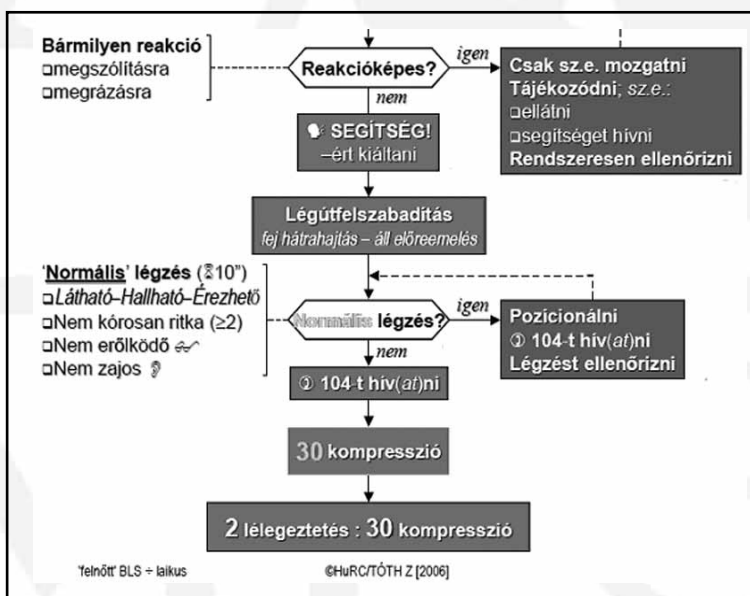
Bármilyen reakció
❑megszólításra
❑megrázásra

Reakcióképes?

igen

nem

Csak sz.e. mozgatni
Tájékozódni; sz.e.:
❑ellátni
❑segítséget hívni
Rendszeresen ellenőrizni

SEGÍTSÉG! –ért kiáltani

Légútfelszabadítás
fej hátrahajtás – áll előreemelés

'Normális' légzés (≤10")
❑Látható–Hallható–Érezhető
❑Nem kórosan ritka (≥2)
❑Nem erőlködő
❑Nem zajos

Normális légzés?

igen

nem

Pozícionálni
104-t hív(at)ni
Légzést ellenőrizni

104-t hív(at)ni

30 kompresszió

2 lélegeztetés : 30 kompresszió

'felnőtt' BLS ÷ laikus

©HuRC/TÓTH Z [2006]